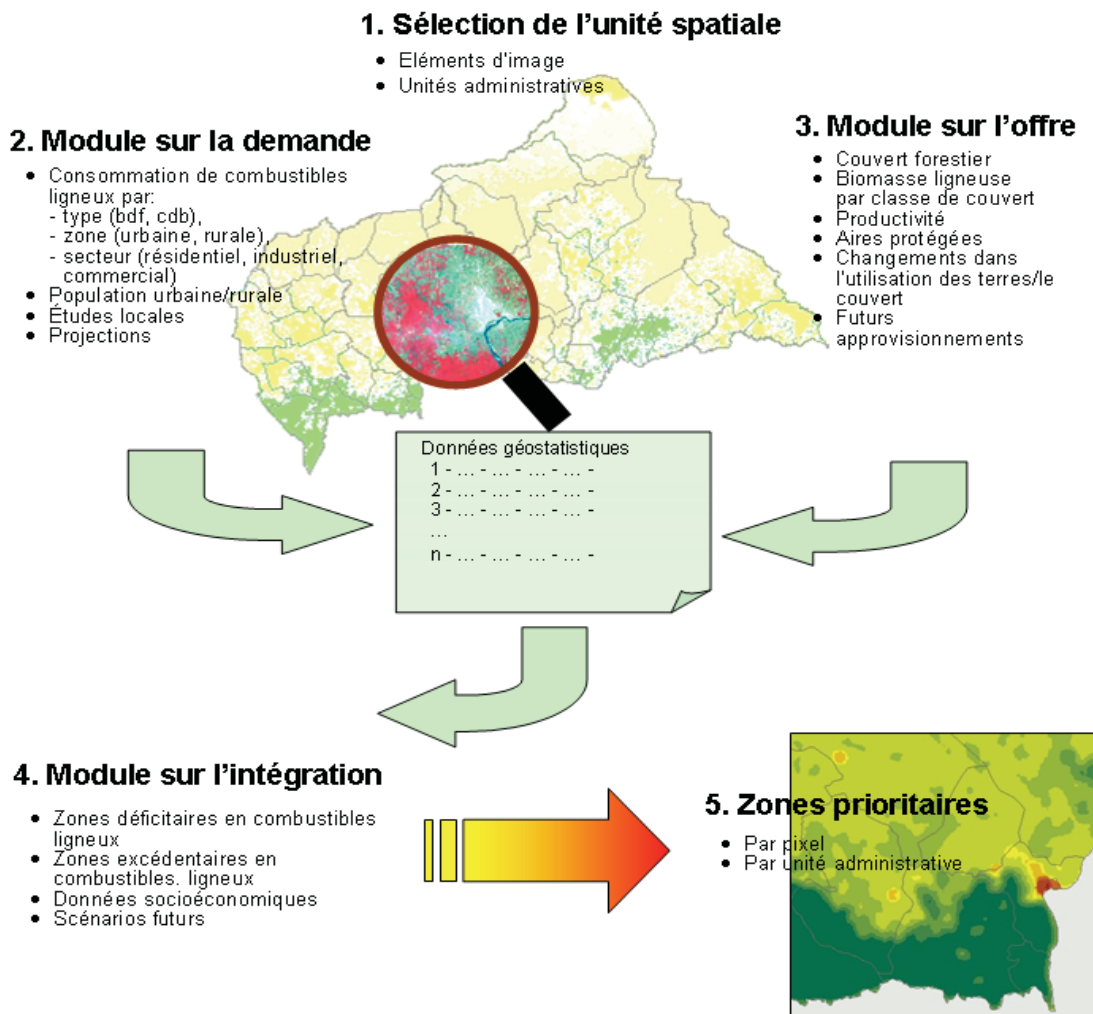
1. Sélection de l'unité spatiale

- Eléments d'image
- Unités administratives

2. Module sur la demande

- Consommation de combustibles ligneux par:
  - type (bdf, cdb),
  - zone (urbaine, rurale),
  - secteur (résidentiel, industriel, commercial)
- Population urbaine/rurale
- Études locales
- Projections

3. Module sur l'offre

- Couvert forestier
- Biomasse ligneuse par classe de couvert
- Productivité
- Aires protégées
- Changements dans l'utilisation des terres/le couvert
- Futurs approvisionnements

Données géostatistiques
1 - ... - ... - ... - ... -
2 - ... - ... - ... - ... -
3 - ... - ... - ... - ... -
...
n - ... - ... - ... - ... -

4. Module sur l'intégration

- Zones déficitaires en combustibles ligneux
- Zones excédentaires en combustibles. ligneux
- Données socioéconomiques
- Scénarios futurs

5. Zones prioritaires

- Par pixel
- Par unité administrative